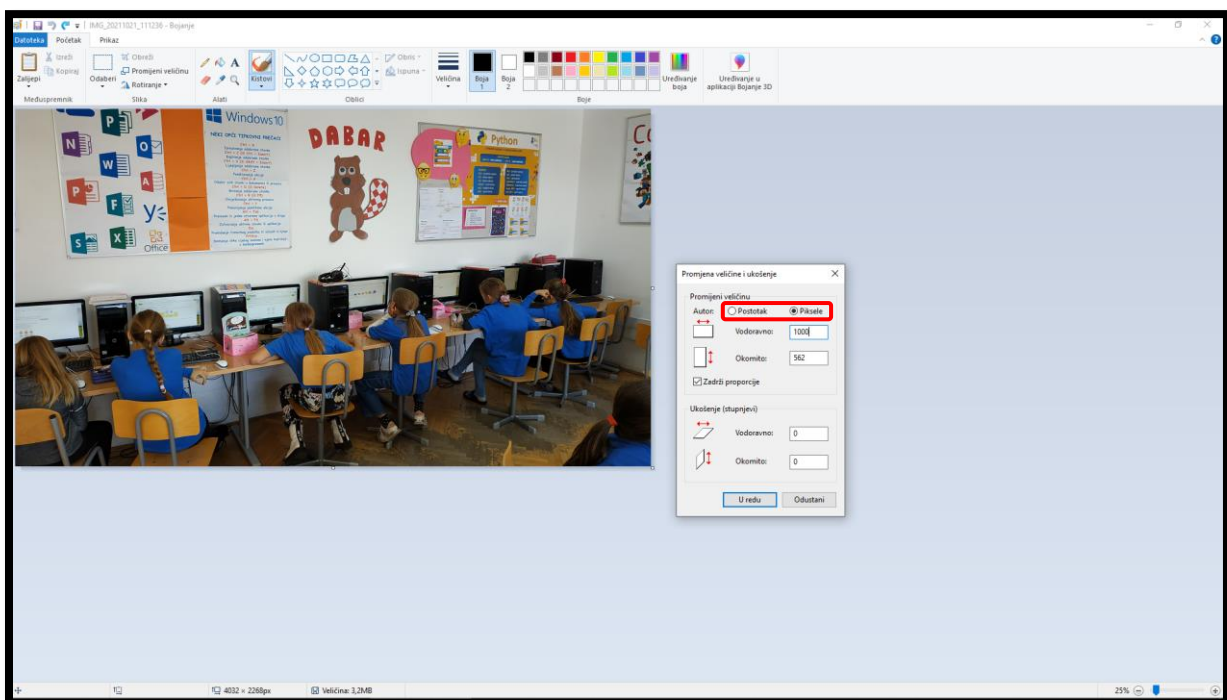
IMG_20211021_111236 - Bojanje

Datoteka Početak Prikaz

Zalijepi Izreži Kopiraj Međuspremnik

Odaberi Obreži Promijeni veličinu Rotiranje Slika

Alati

Kistovi

Oblici Obris Ispuna

Veličina Boja 1 Boja 2

Boje

Uređivanje boja

Uređivanje u aplikaciji Bojanje 3D

Windows10

NEKI OPĆI TIPKOVNI PREČACI

DABAR

Python

Office

Promjena veličine i ukošenje

Promijeni veličinu

Autor: Postotak Piksele

Vodoravno: 1000

Okomito: 562

Zadrži proporcije

Ukošenje (stupnjevi)

Vodoravno: 0

Okomito: 0

U redu Odustani

4032 × 2268px Veličina: 3,2MB

25%